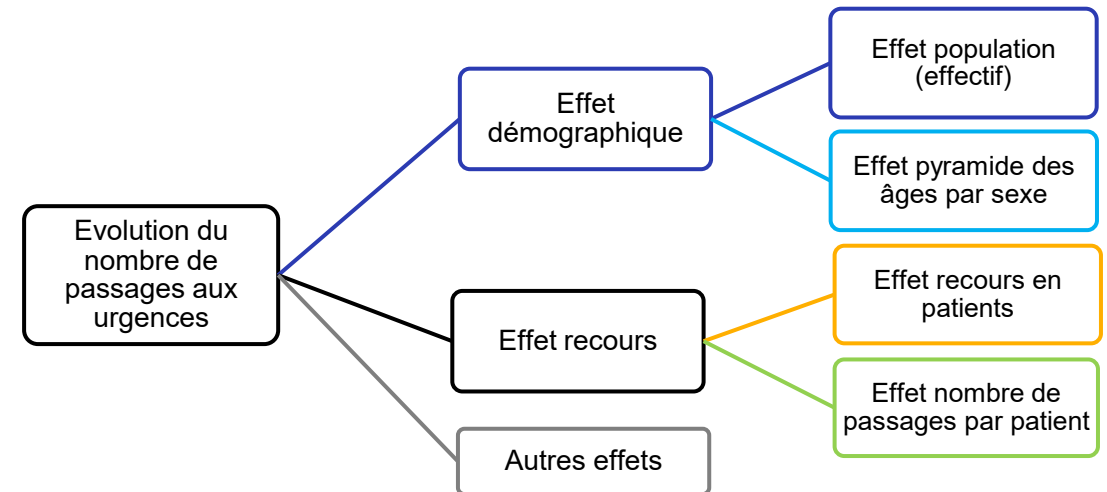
Evolution du nombre de passages aux urgences

Effet démographique

Effet population (effectif)

Effet pyramide des âges par sexe

Effet recours

Effet recours en patients

Effet nombre de passages par patient

Autres effets